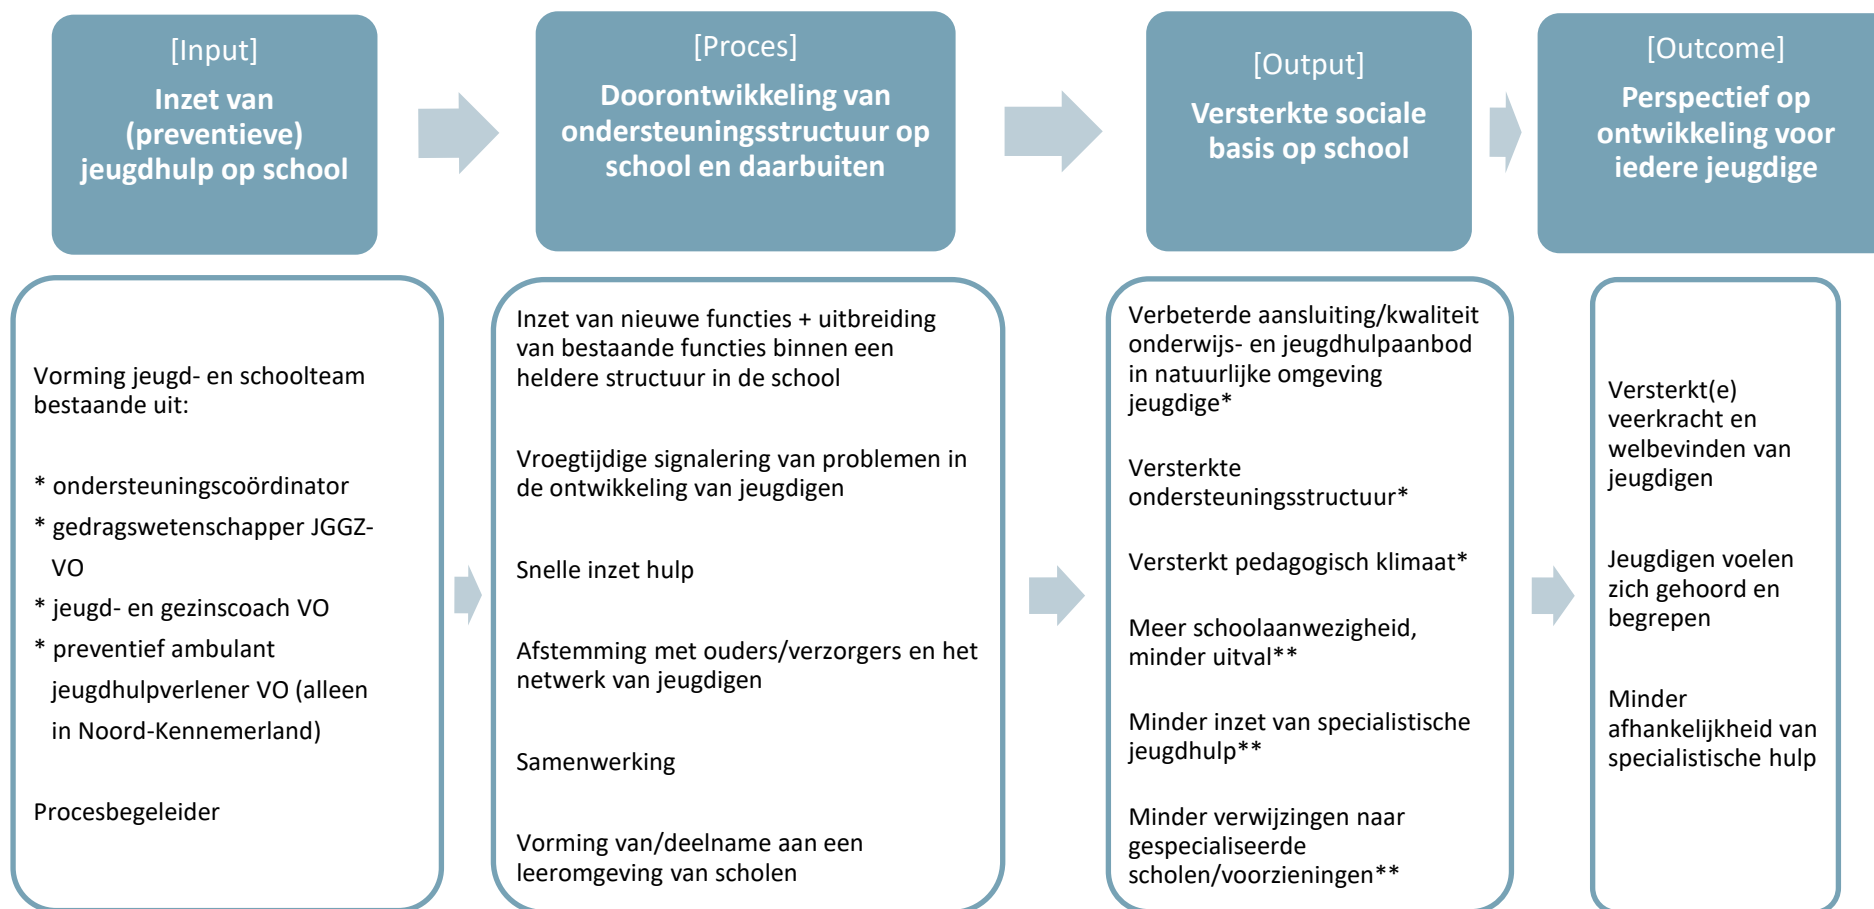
[Input]
Inzet van (preventieve) jeugdhulp op school

[Proces]
Doorontwikkeling van ondersteuningsstructuur op school en daarbuiten

[Output]
Versterkte sociale basis op school

[Outcome]
Perspectief op ontwikkeling voor iedere jeugdige

Vorming jeugd- en schoolteam bestaande uit:

* ondersteuningscoördinator
* gedragswetenschapper JGGZ-VO
* jeugd- en gezinscoach VO
* preventief ambulant jeugdhulpverlener VO (alleen in Noord-Kennemerland)

Procesbegeleider

Inzet van nieuwe functies + uitbreiding van bestaande functies binnen een heldere structuur in de school

Vroegtijdige signalering van problemen in de ontwikkeling van jeugdigen

Snelle inzet hulp

Afstemming met ouders/verzorgers en het netwerk van jeugdigen

Samenwerking

Vorming van/deelname aan een leeromgeving van scholen

Verbeterde aansluiting/kwaliteit onderwijs- en jeugdhulpaanbod in natuurlijke omgeving jeugdige*

Versterkte ondersteuningsstructuur*

Versterkt pedagogisch klimaat*

Meer schoolaanwezigheid, minder uitval**

Minder inzet van specialistische jeugdhulp**

Minder verwijzingen naar gespecialiseerde scholen/voorzieningen**

Versterkt(e) veerkracht en welbevinden van jeugdigen

Jeugdigen voelen zich gehoord en begrepen

Minder afhankelijkheid van specialistische hulp